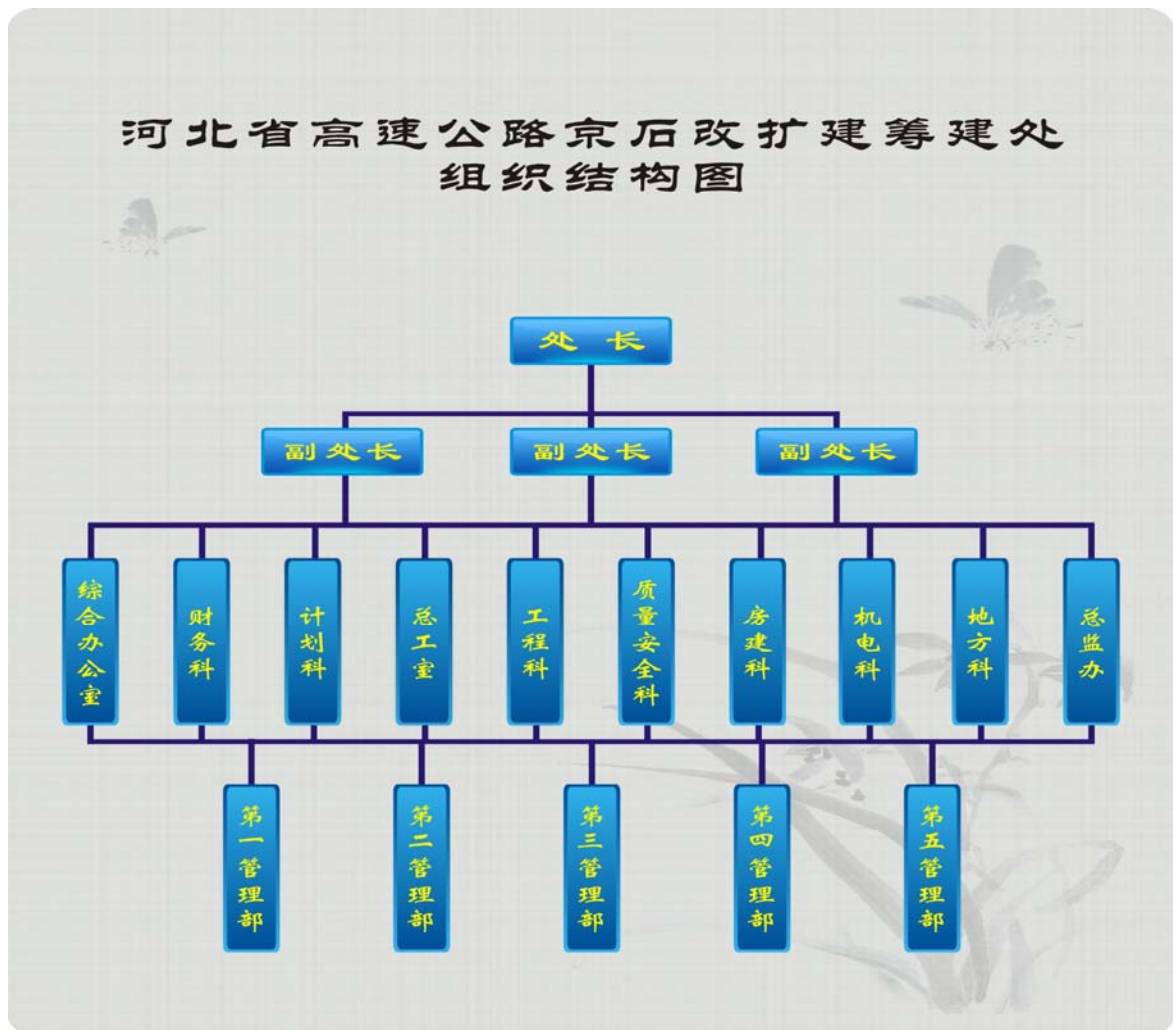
河北省高速公路京石改扩建筹建处
组织结构图

处长

副处长
副处长
副处长

综合办公室
财务科
计划科
总工室
工程科
质量安全科
房建科
机电科
地方科
总监办

第一管理部
第二管理部
第三管理部
第四管理部
第五管理部